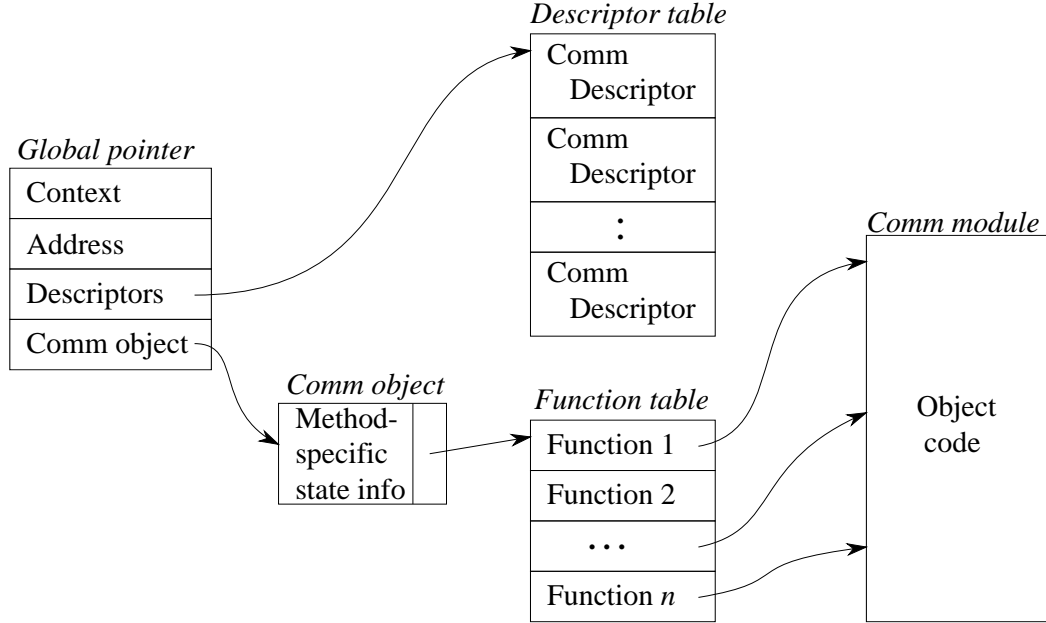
Descriptor table

| Comm Descriptor |
|---|
| Comm Descriptor |
| : |
| Comm Descriptor |

Global pointer

| Context |
|---|
| Address |
| Descriptors |
| Comm object |

Comm module

Object code

Comm object

Method-specific state info

Function table

| Function 1 |
|---|
| Function 2 |
| ... |
| Function $n$ |